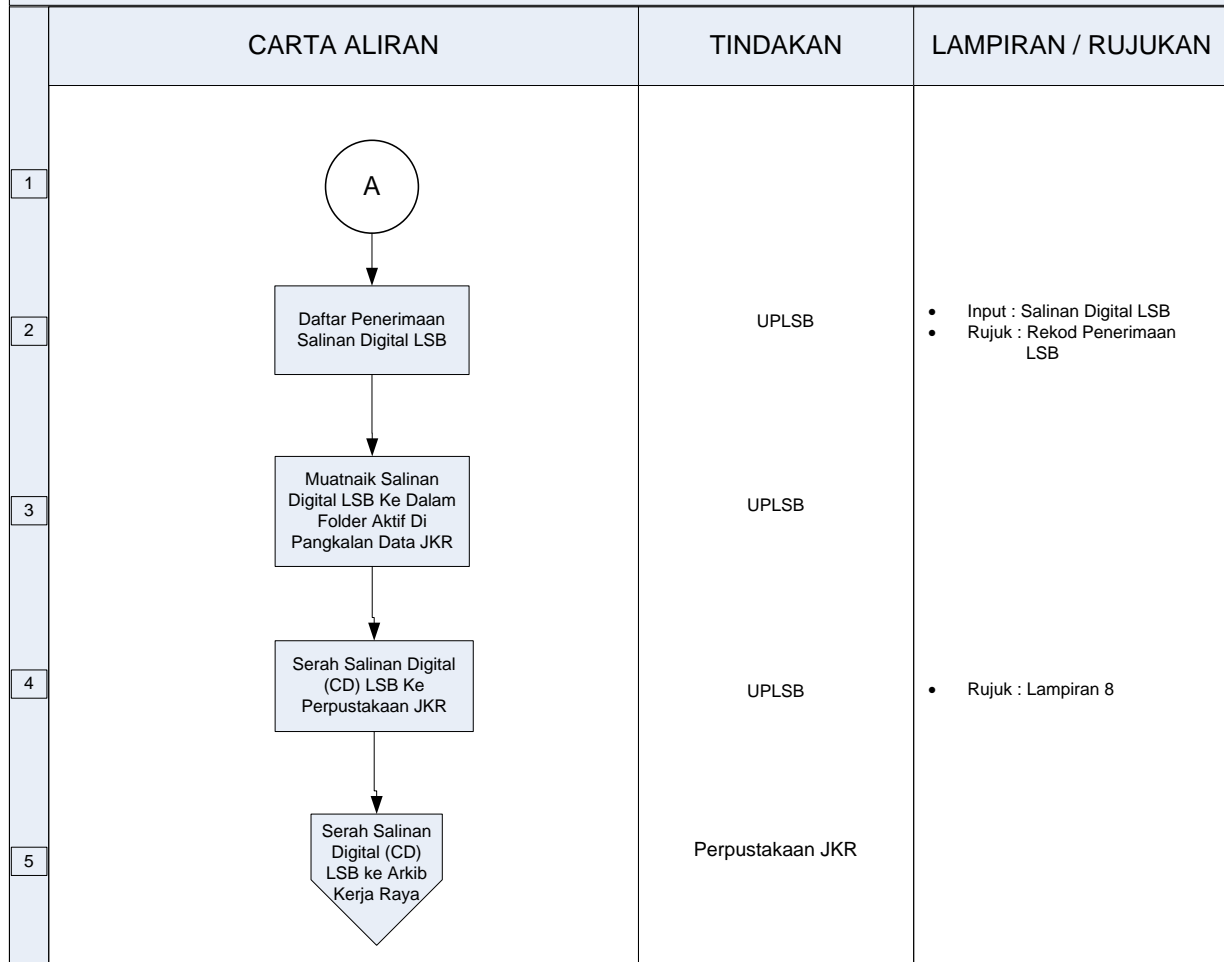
| | CARTA ALIRAN | TINDAKAN | LAMPIRAN / RUJUKAN |
|---|---|---|---|
| 1 | A | | |
| 2 | Daftar Penerimaan Salinan Digital LSB | UPLSB | • Input : Salinan Digital LSB<br>• Rujuk : Rekod Penerimaan LSB |
| 3 | Muatnaik Salinan Digital LSB Ke Dalam Folder Aktif Di Pangkalan Data JKR | UPLSB | |
| 4 | Serah Salinan Digital (CD) LSB Ke Perpustakaan JKR | UPLSB | • Rujuk : Lampiran 8 |
| 5 | Serah Salinan Digital (CD) LSB ke Arkib Kerja Raya | Perpustakaan JKR | |